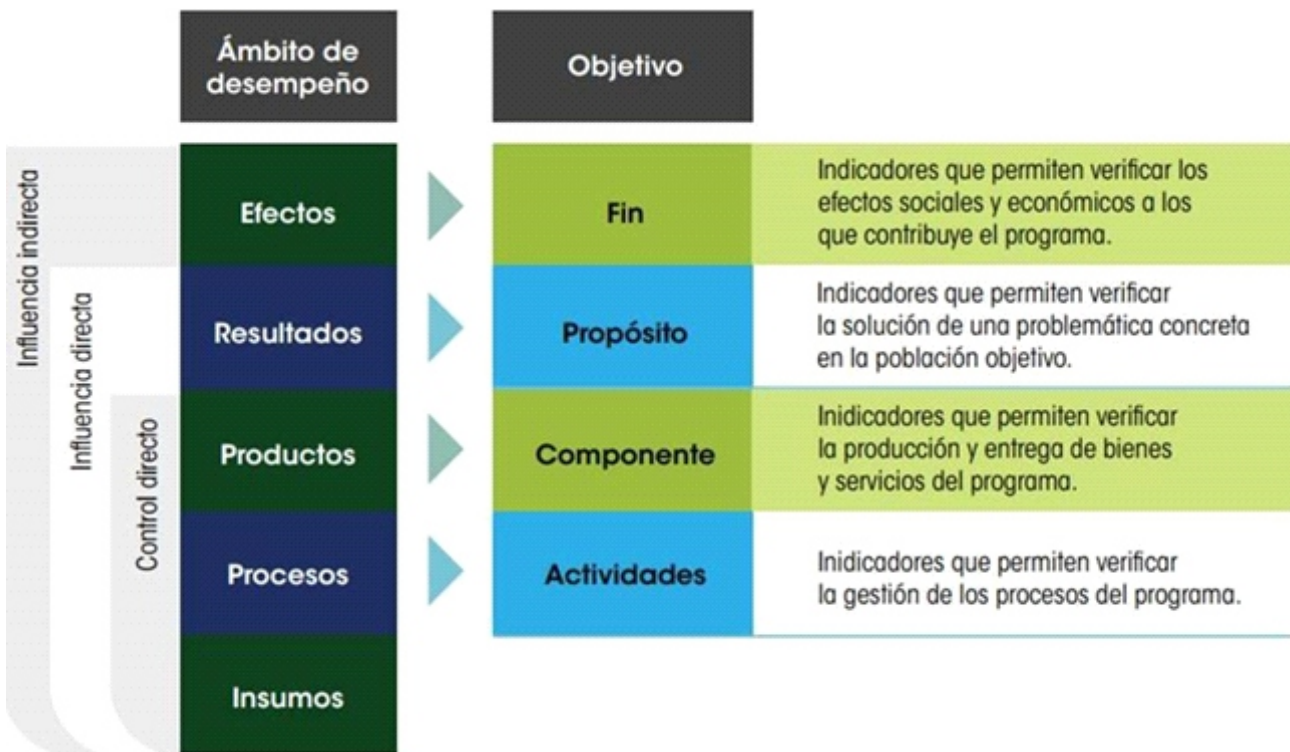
Influencia indirecta

Influencia directa

Control directo

| Ámbito de desempeño | Objetivo | |
|---|---|---|
| Efectos | Fin | Indicadores que permiten verificar los efectos sociales y económicos a los que contribuye el programa. |
| Resultados | Propósito | Indicadores que permiten verificar la solución de una problemática concreta en la población objetivo. |
| Productos | Componente | Inidicadores que permiten verificar la producción y entrega de bienes y servicios del programa. |
| Procesos | Actividades | Inidicadores que permiten verificar la gestión de los procesos del programa. |
| Insumos | | |